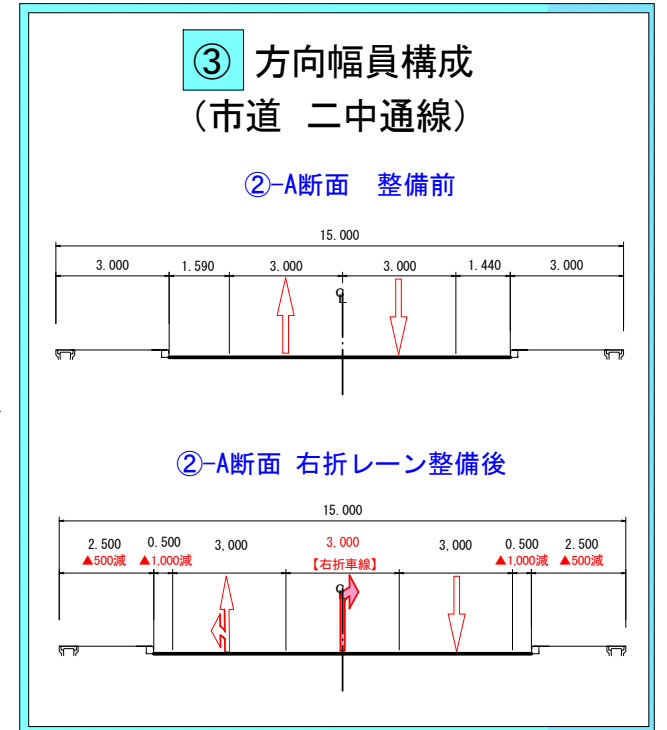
③ 方向幅員構成
（市道　二中通線）

②-A断面　整備前

15.000

| 3.000 | 1.590 | 3.000 | 3.000 | 1.440 | 3.000 |
|---|---|---|---|---|---|

℄

②-A断面 右折レーン整備後

15.000

| 2.500 | 0.500 | 3,000 | 3,000 | 3,000 | 0.500 | 2.500 |
|---|---|---|---|---|---|---|
| ▲500減 | ▲1,000減 | | 【右折車線】 | | ▲1,000減 | ▲500減 |

℄